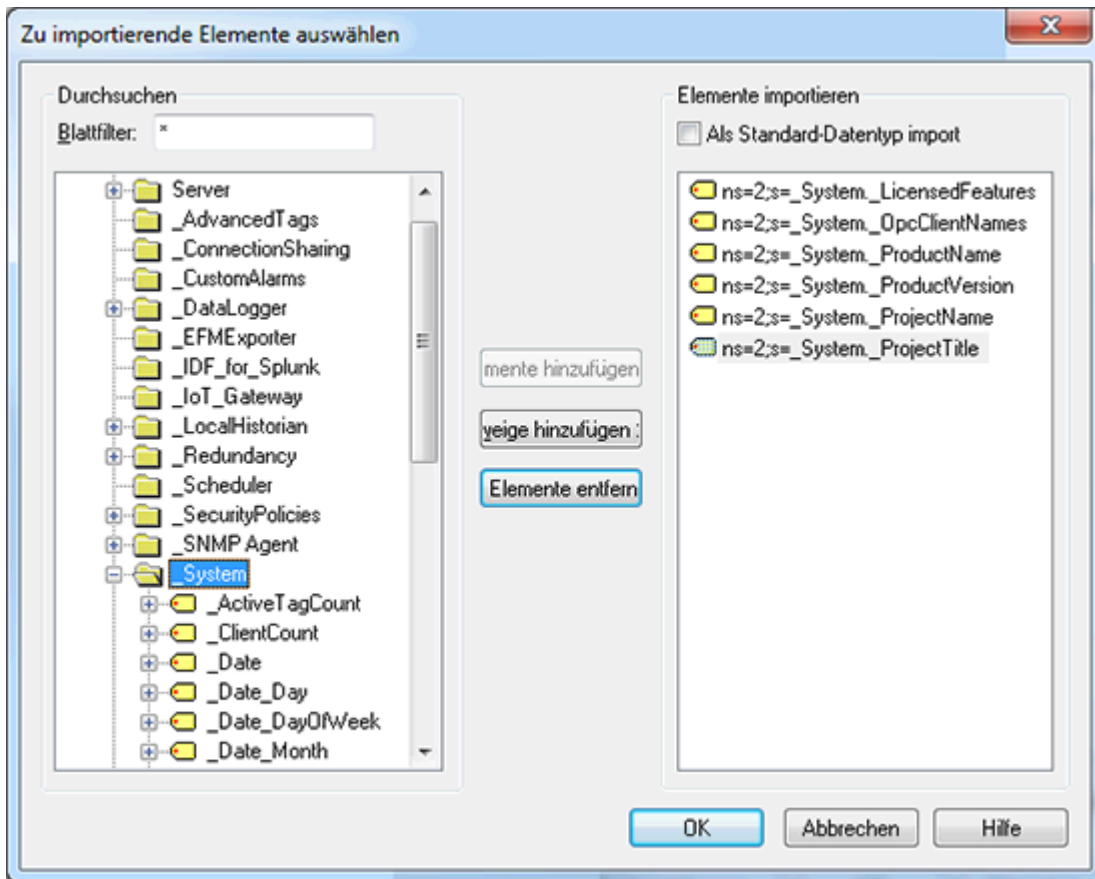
Zu importierende Elemente auswählen

Durchsuchen
Blattfilter: *

Server
_AdvancedTags
_ConnectionSharing
_CustomAlarms
_DataLogger
_EFMExporter
_IDF_for_Splunk
_IoT_Gateway
_LocalHistorian
_Redundancy
_Scheduler
_SecurityPolicies
_SNMP Agent
_System
_ActiveTagCount
_ClientCount
_Date
_Date_Day
_Date_DayOfWeek
_Date_Month

mente hinzufügen
veige hinzufügen :
Elemente entfern

Elemente importieren
Als Standard-Datentyp import

ns=2;s=_System._LicensedFeatures
ns=2;s=_System._OpcClientNames
ns=2;s=_System._ProductName
ns=2;s=_System._ProductVersion
ns=2;s=_System._ProjectName
ns=2;s=_System._ProjectTitle

OK
Abbrechen
Hilfe